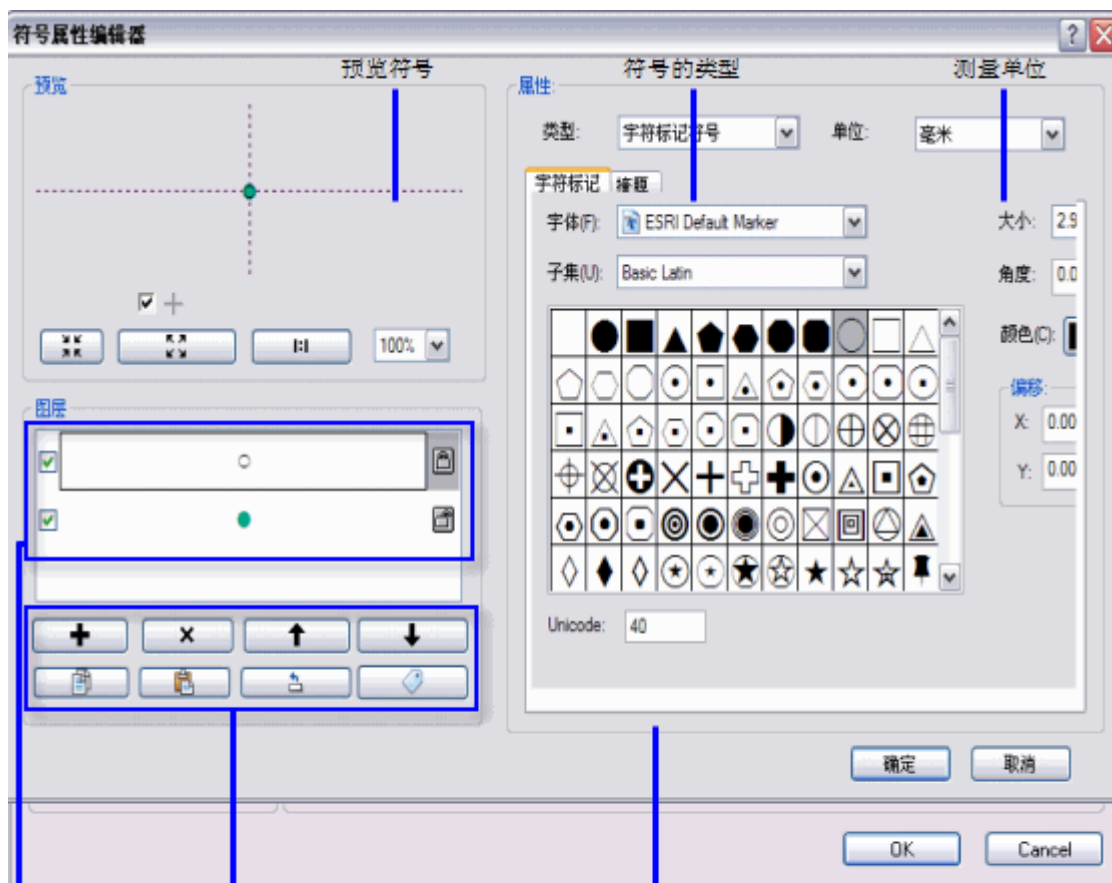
符号属性编辑器

预览符号

符号的类型

测量单位

预览

属性

类型: 字符标记符号

单位: 毫米

字符标记

掩膜

字体(F): ESRI Default Marker

大小: 2.9

子集(U): Basic Latin

角度: 0.0

颜色(C):

偏移

X: 0.00

Y: 0.00

100%

图层

Unicode: 40

确定

取消

OK

Cancel